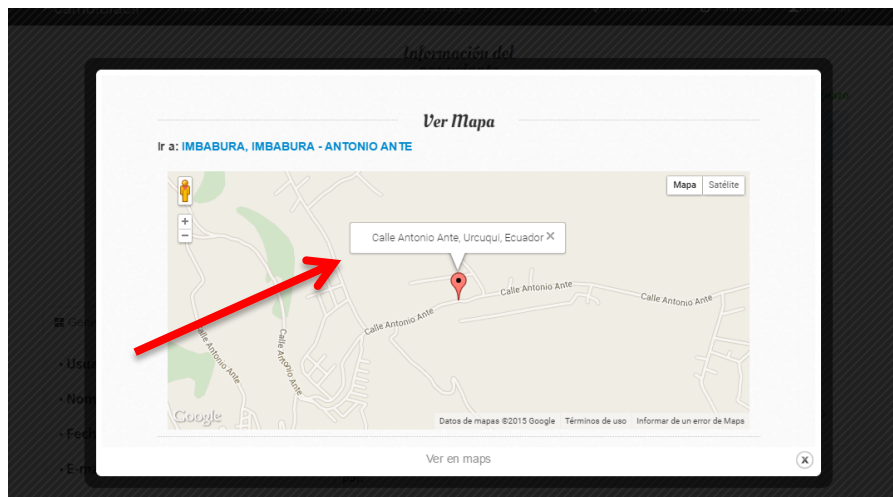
Ver Mapa

Ir a: IMBABURA, IMBABURA - ANTONIO ANTE

Mapa | Satélite

+
−

Calle Antonio Ante, Urcuqui, Ecuador ×

Calle Antonio Ante

Calle Antonio Ante

Calle Antonio Ante

Calle Antonio Ante

Calle Antonio Ante

Google

Datos de mapas ©2015 Google Términos de uso Informar de un error de Maps

Ver en maps